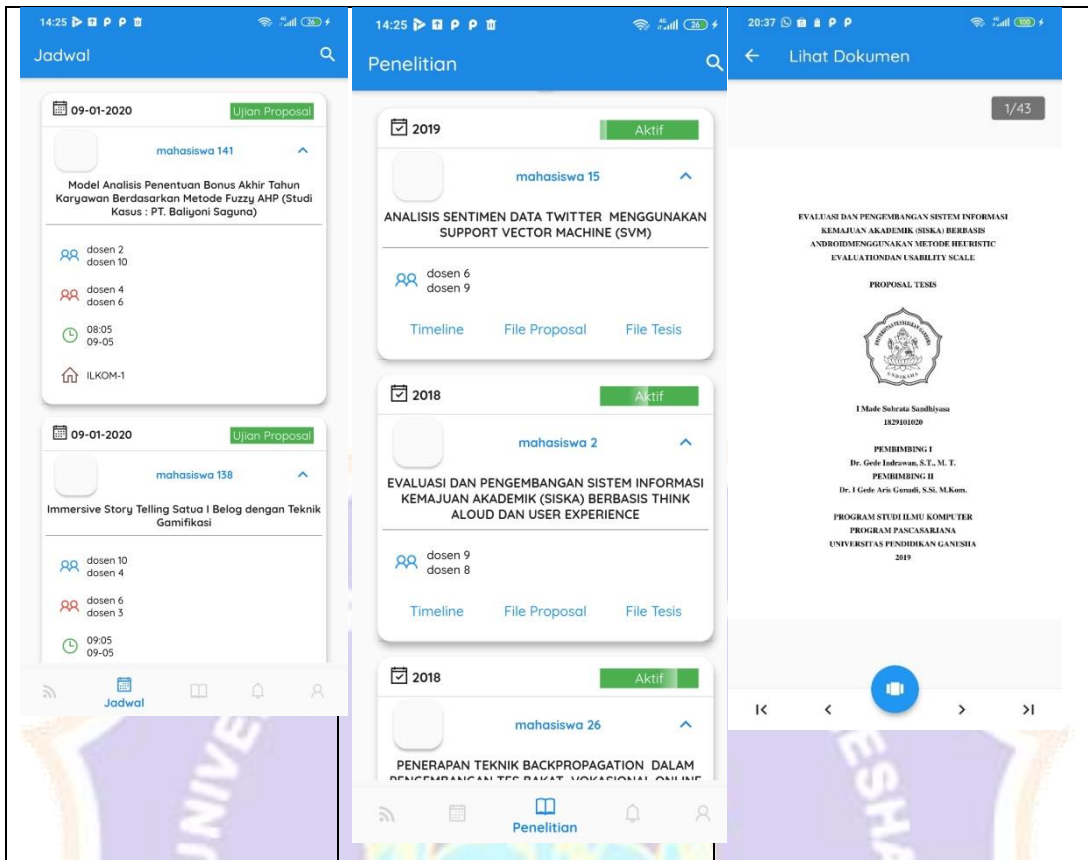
14:25

Jadwal

09-01-2020 Ujian Proposal

mahasiswa 141

Model Analisis Penentuan Bonus Akhir Tahun Karyawan Berdasarkan Metode Fuzzy AHP (Studi Kasus : PT. Baliyoni Saguna)

dosen 2
dosen 10

dosen 4
dosen 6

08:05
09-05

ILKOM-1

09-01-2020 Ujian Proposal

mahasiswa 138

Immersive Story Telling Satua I Belog dengan Teknik Gamifikasi

dosen 10
dosen 4

dosen 6
dosen 3

09:05
09-05

Jadwal

14:25

Penelitian

2019 Aktif

mahasiswa 15

ANALISIS SENTIMEN DATA TWITTER MENGGUNAKAN SUPPORT VECTOR MACHINE (SVM)

dosen 6
dosen 9

Timeline File Proposal File Tesis

2018 Aktif

mahasiswa 2

EVALUASI DAN PENGEMBANGAN SISTEM INFORMASI KEMAJUAN AKADEMIK (SISKA) BERBASIS THINK ALOUD DAN USER EXPERIENCE

dosen 9
dosen 8

Timeline File Proposal File Tesis

2018 Aktif

mahasiswa 26

PENERAPAN TEKNIK BACKPROPAGATION DALAM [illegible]

Penelitian

20:37

Lihat Dokumen

1/43

EVALUASI DAN PENGEMBANGAN SISTEM INFORMASI KEMAJUAN AKADEMIK (SISKA) BERBASIS ANDROIDMENGGUNAKAN METODE HEURISTIC EVALUATIONDAN USABILITY SCALE

PROPOSAL TESIS

I Made Subrata Sandhiyasa
1829101020

PEMBIMBING I
Dr. Gede Indrawan, S.T., M. T.
PEMBIMBING II
Dr. I Gede Aris Gunadi, S.Si. M.Kom.

PROGRAM STUDI ILMU KOMPUTER
PROGRAM PASCASARJANA
UNIVERSITAS PENDIDIKAN GANESHA
2019